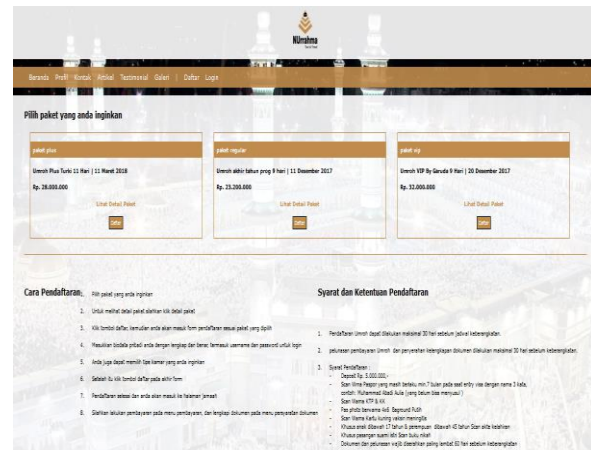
NUrahma

Beranda Profil Kontak Artikel Testimonial Galeri | Daftar Login

Pilih paket yang anda inginkan

paket plus

Umroh Plus Turki 11 Hari | 11 Maret 2018

Rp. 28.000.000

Lihat Detail Paket

Daftar

paket regular

Umroh akhir tahun prog 9 hari | 11 Desember 2017

Rp. 23.200.000

Lihat Detail Paket

Daftar

paket vip

Umroh VIP By Garuda 9 Hari | 20 Desember 2017

Rp. 32.000.000

Lihat Detail Paket

Daftar

Cara Pendaftaran:

1. Pilih paket yang anda inginkan
2. Untuk melihat detail paket silahkan klik detail paket
3. Klik tombol daftar, kemudian anda akan masuk form pendaftaran sesuai paket yang dipilih
4. Masukkan biodata pribadi anda dengan lengkap dan benar, termasuk username dan password untuk login
5. Anda juga dapat memilih tipe kamar yang anda inginkan
6. Setelah itu klik tombol daftar pada akhir form
7. Pendaftaran selesai dan anda akan masuk ke halaman jemaah
8. Silahkan lakukan pembayaran pada menu pembayaran, dan lengkapi dokumen pada menu penyerahan dokumen

Syarat dan Ketentuan Pendaftaran

1. Pendaftaran Umroh dapat dilakukan maksimal 30 hari sebelum jadwal keberangkatan.
2. pelunasan pembayaran Umroh dan penyerahan kelengkapan dokumen dilakukan maksimal 30 hari sebelum keberangkatan.
3. Syarat Pendaftaran :
- Deposit Rp. 5.000.000,-
- Scan Wama Paspor yang masih berlaku min.7 bulan pada saat entry visa dengan nama 3 kata, contoh: Muhammad Abadi Aulia (yang belum bisa menyusul)
- Scan Warna KTP & KK
- Pas photo berwarna 4x6 Background Putih
- Scan Warna Kartu kuning vaksin meningitis
- Khusus anak dibawah 17 tahun & perempuan dibawah 45 tahun Scan akte kelahiran
- Khusus pasangan suami istri Scan buku nikah
- Dokumen dan pelunasan wajib diserahkan paling lambat 60 hari sebelum keberangkatan